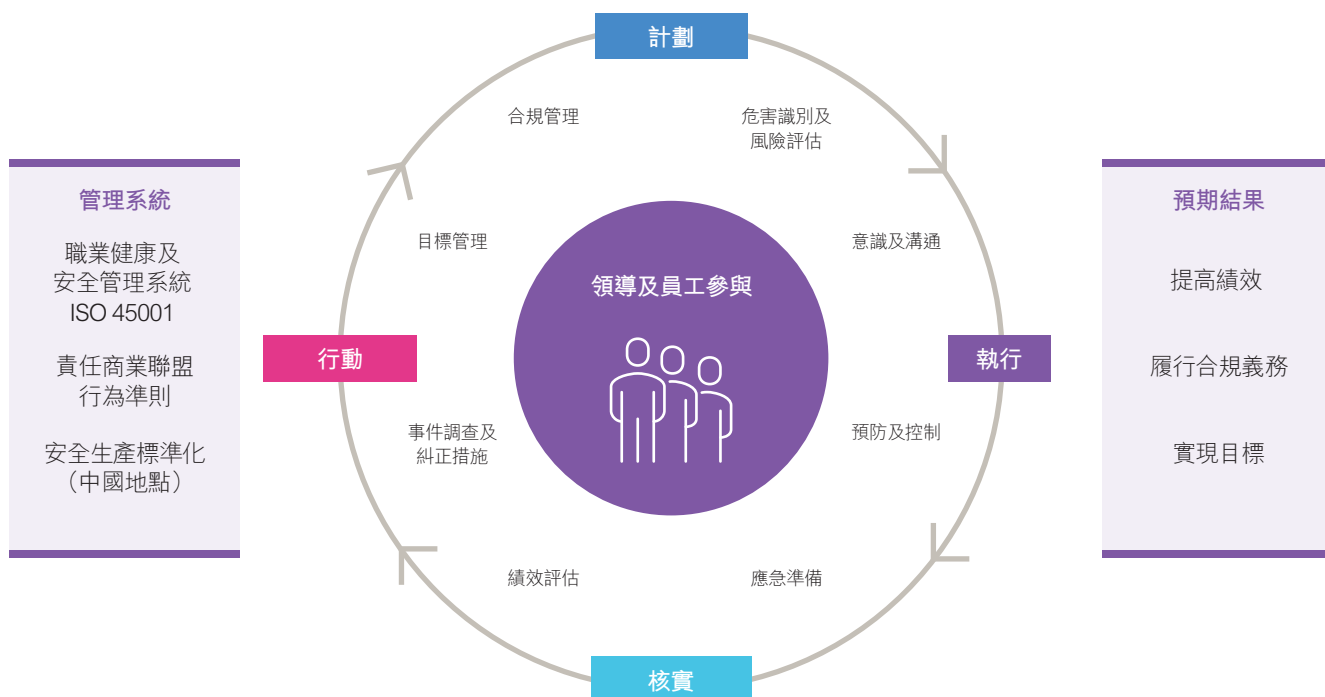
管理系統

職業健康及安全管理系統 ISO 45001

責任商業聯盟行為準則

安全生產標準化（中國地點）

計劃

合規管理

危害識別及風險評估

目標管理

意識及溝通

領導及員工參與

行動

執行

事件調查及糾正措施

預防及控制

績效評估

應急準備

核實

預期結果

提高績效

履行合規義務

實現目標